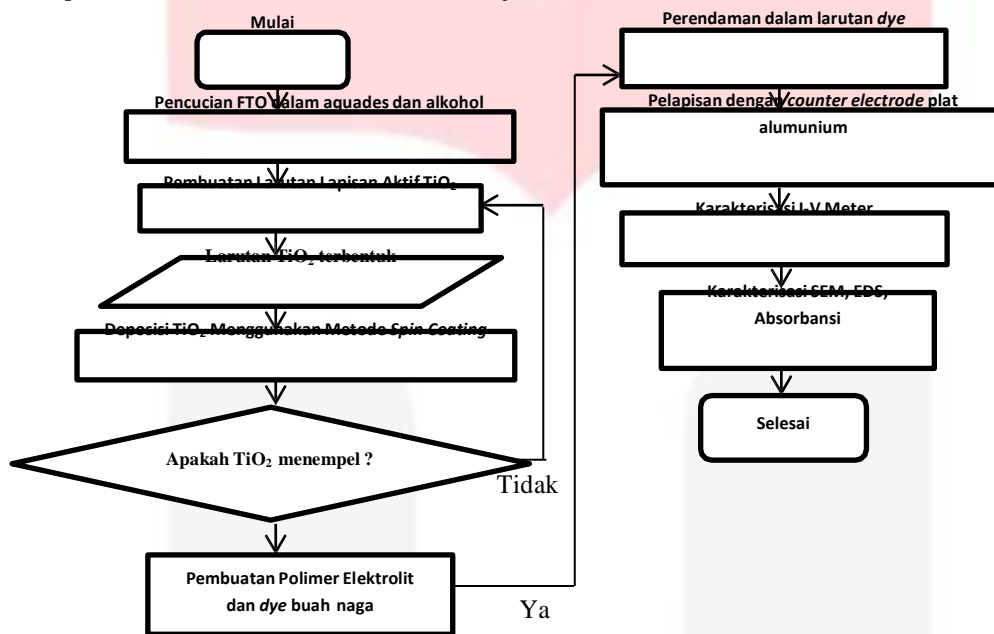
Mulai

Pencucian FTO dalam aquades dan alkohol

Pembuatan Larutan Lapisan Aktif $TiO_2$

Larutan $TiO_2$ terbentuk

Deposisi $TiO_2$ Menggunakan Metode Spin Coating

Apakah $TiO_2$ menempel ?

Tidak

Pembuatan Polimer Elektrolit dan dye buah naga

Ya

Perendaman dalam larutan dye

Pelapisan dengan counter electrode plat alumunium

Karakterisasi I-V Meter

Karakterisasi SEM, EDS, Absorbansi

Selesai